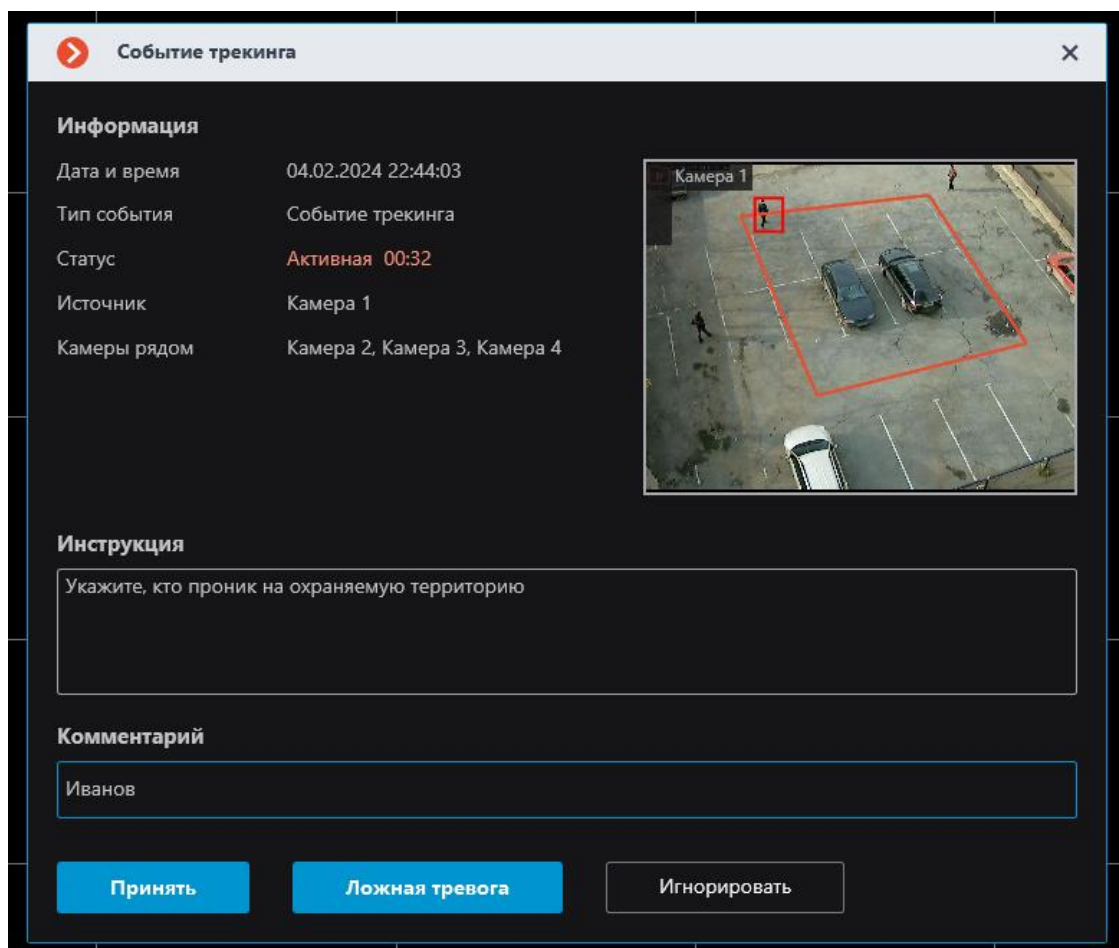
Событие трекинга

Информация

| | |
|---|---|
| Дата и время | 04.02.2024 22:44:03 |
| Тип события | Событие трекинга |
| Статус | Активная 00:32 |
| Источник | Камера 1 |
| Камеры рядом | Камера 2, Камера 3, Камера 4 |

Камера 1

Инструкция

Укажите, кто проник на охраняемую территорию

Комментарий

Иванов

Принять

Ложная тревога

Игнорировать